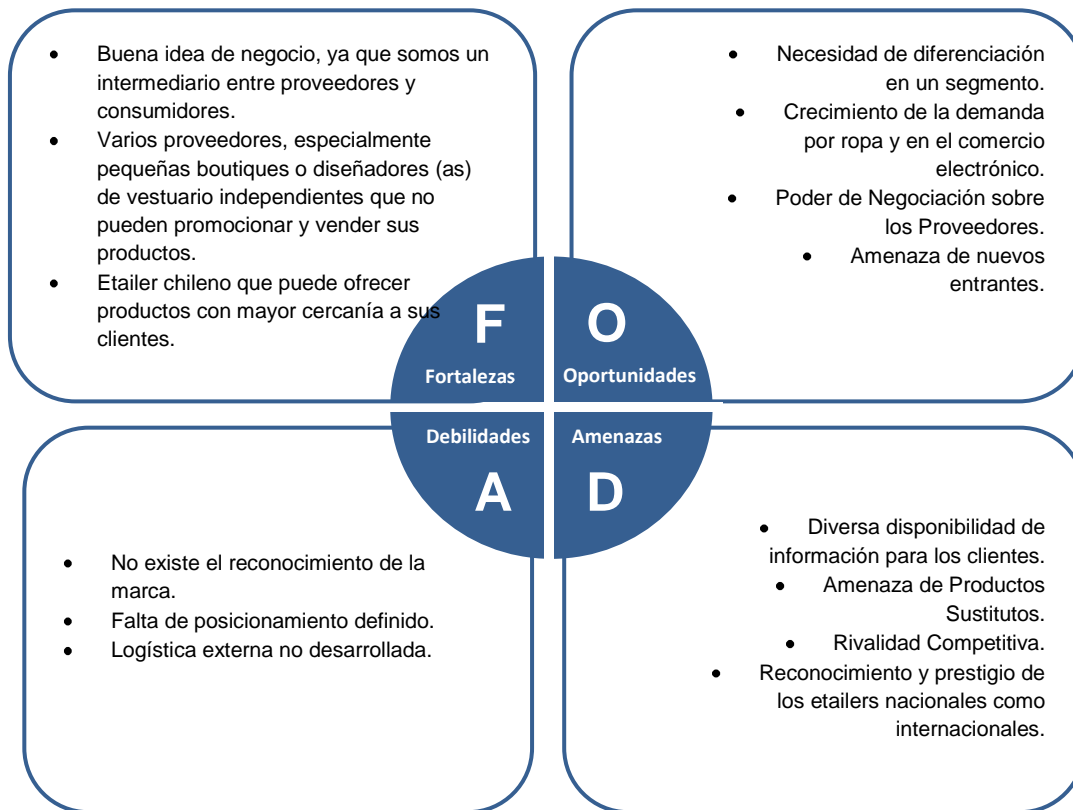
- Buena idea de negocio, ya que somos un intermediario entre proveedores y consumidores.
- Varios proveedores, especialmente pequeñas boutiques o diseñadores (as) de vestuario independientes que no pueden promocionar y vender sus productos.
- Etailer chileno que puede ofrecer productos con mayor cercanía a sus clientes.

- Necesidad de diferenciación en un segmento.
- Crecimiento de la demanda por ropa y en el comercio electrónico.
- Poder de Negociación sobre los Proveedores.
- Amenaza de nuevos entrantes.

F

Fortalezas

O

Oportunidades

Debilidades

A

Amenazas

D

- No existe el reconocimiento de la marca.
- Falta de posicionamiento definido.
- Logística externa no desarrollada.

- Diversa disponibilidad de información para los clientes.
- Amenaza de Productos Sustitutos.
- Rivalidad Competitiva.
- Reconocimiento y prestigio de los etailers nacionales como internacionales.